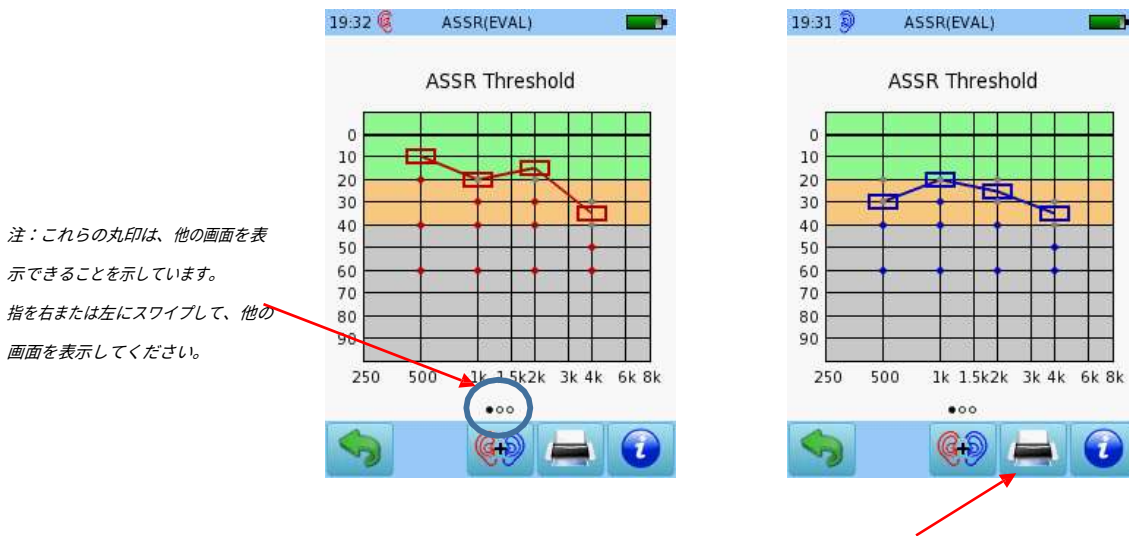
注：これらの丸印は、他の画面を表示できることを示しています。

指を右または左にスワイプして、他の画面を表示してください。

19:32 ASSR(EVAL)

ASSR Threshold

0
10
20
30
40
50
60
70
80
90

250 500 1k 1.5k2k 3k 4k 6k 8k

19:31 ASSR(EVAL)

ASSR Threshold

0
10
20
30
40
50
60
70
80
90

250 500 1k 1.5k2k 3k 4k 6k 8k